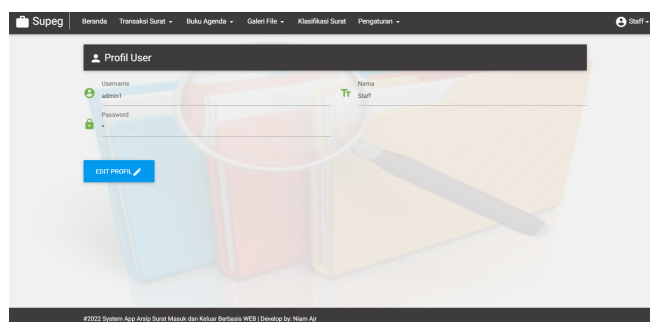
Supeg Beranda Transaksi Surat Buku Agenda Galeri File Klasifikasi Surat Pengaturan Staff

Profil User

Username
admin1

Password
*

Nama
Staff

EDIT PROFIL

#2022 System App Arsip Surat Masuk dan Keluar Berbasis WEB | Develop by: Niam Ajr